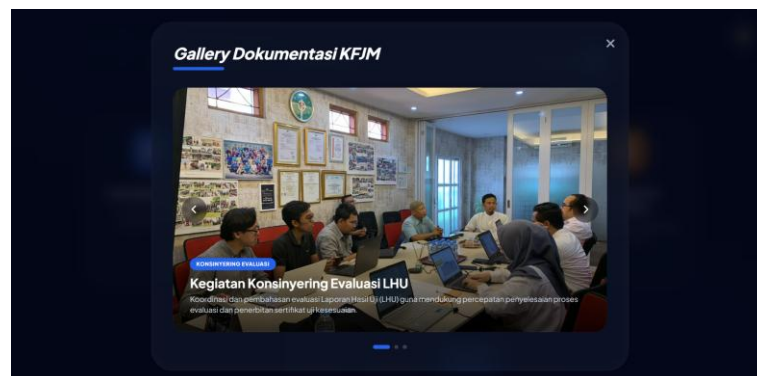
Gallery Dokumentasi KFJM

×

‹

›

KONSINYERING EVALUASI

Kegiatan Konsinyering Evaluasi LHU

Koordinasi dan pembahasan evaluasi Laporan Hasil Uji (LHU) guna mendukung percepatan penyelesaian proses evaluasi dan penerbitan sertifikat uji kesesuaian.